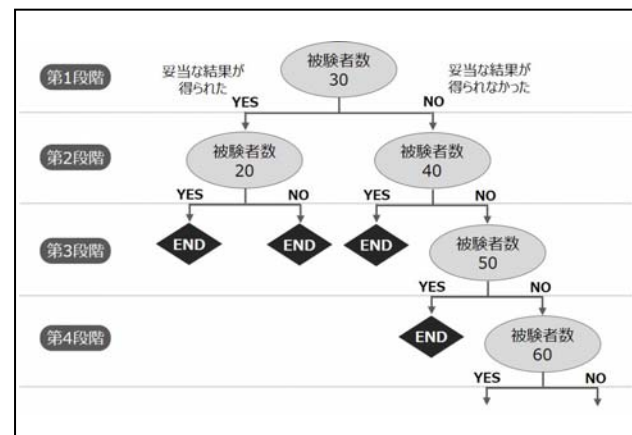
第1段階

被験者数
30

妥当な結果が得られた
YES

妥当な結果が得られなかった
NO

第2段階

被験者数
20

YES
NO

被験者数
40

YES
NO

第3段階

END
END
END

被験者数
50

YES
NO

第4段階

END

被験者数
60

YES
NO